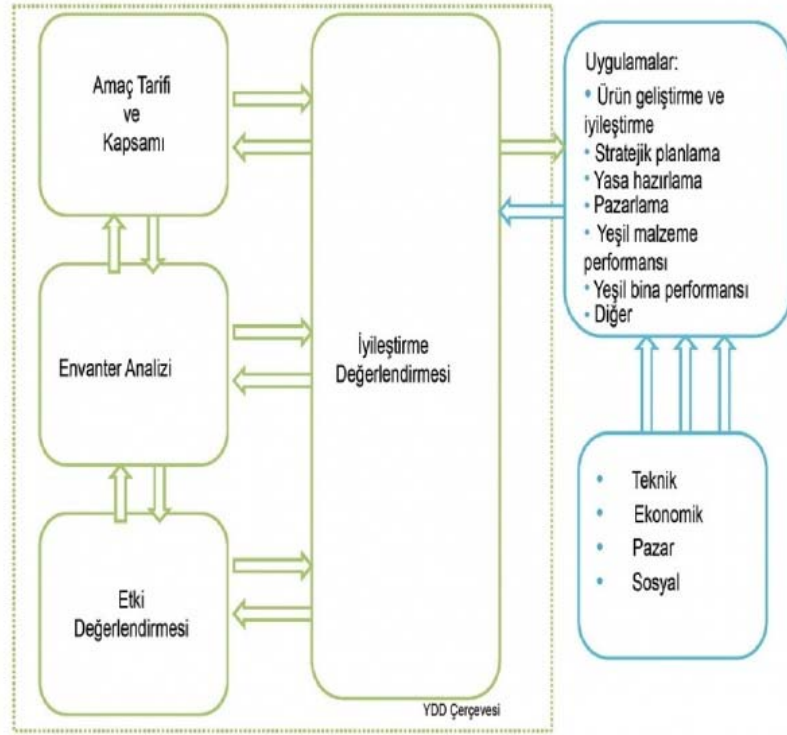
Amaç Tarifi
ve
Kapsamı

Envanter Analizi

Etki
Değerlendirmesi

İyileştirme
Değerlendirmesi

YDD Çerçevesi

Uygulamalar:
• Ürün geliştirme ve iyileştirme
• Stratejik planlama
• Yasa hazırlama
• Pazarlama
• Yeşil malzeme performansı
• Yeşil bina performansı
• Diğer

• Teknik
• Ekonomik
• Pazar
• Sosyal